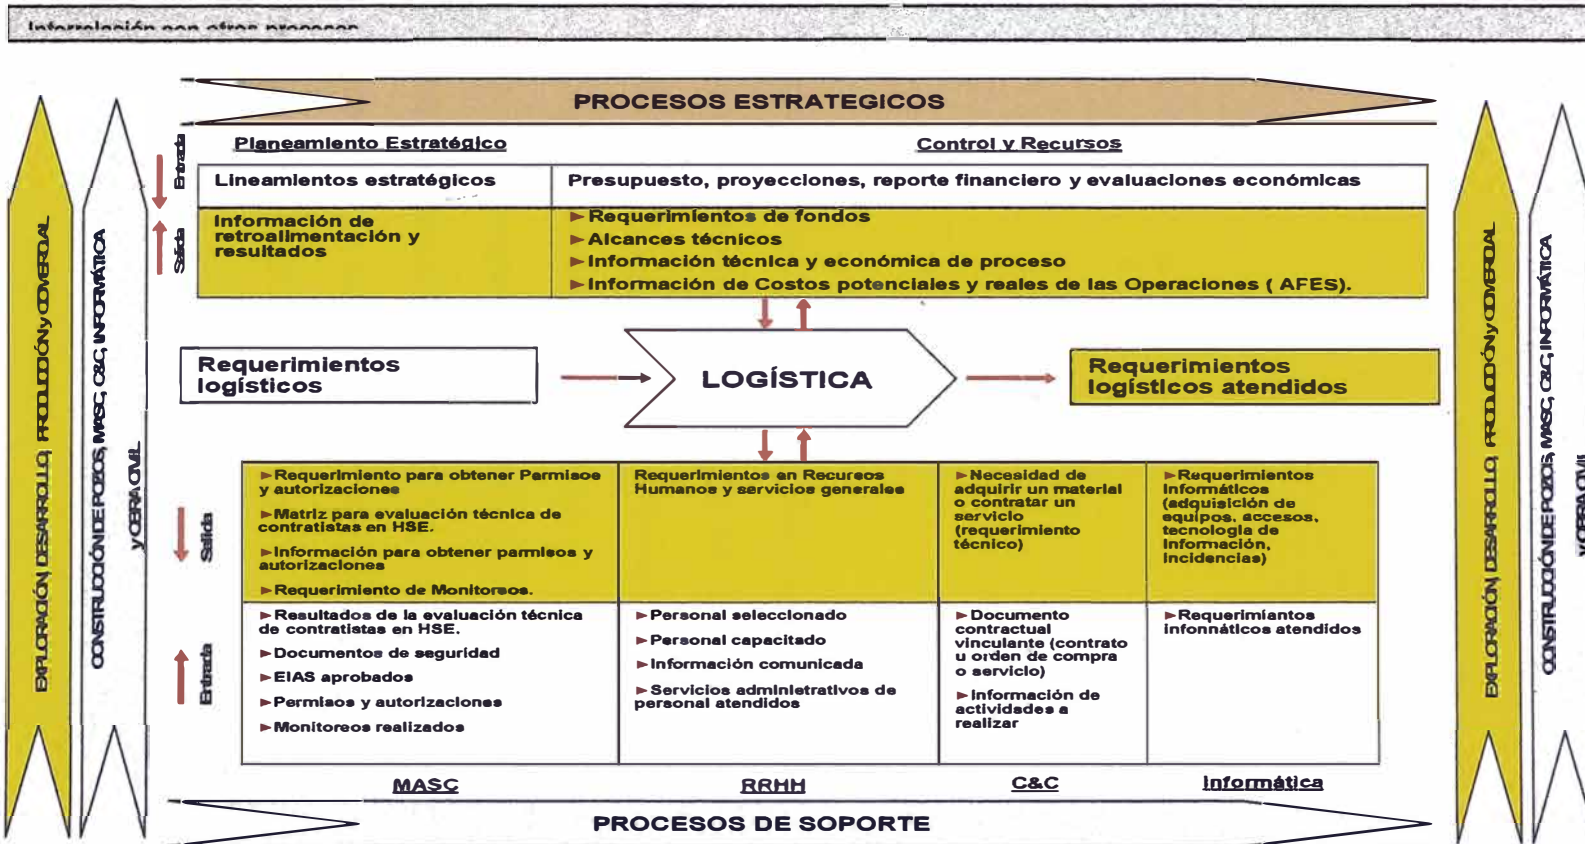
Interrelación con otros procesos

PROCESOS ESTRATEGICOS

Planeamiento Estratégico

Control y Recursos

Entrada

Salida

| Lineamientos estratégicos | Presupuesto, proyecciones, reporte financiero y evaluaciones económicas |
|---|---|
| Información de retroalimentación y resultados | ►Requerimientos de fondos ►Alcances técnicos ►Información técnica y económica de proceso ►Información de Costos potenciales y reales de las Operaciones ( AFES). |

Requerimientos logísticos

LOGÍSTICA

Requerimientos logísticos atendidos

Salida

Entrada

| ►Requerimiento para obtener Permisos y autorizaciones ►Matriz para evaluación técnica de contratistas en HSE. ►Información para obtener permisos y autorizaciones ►Requerimiento de Monitoreos. | Requerimientos en Recursos Humanos y servicios generales | ►Necesidad de adquirir un material o contratar un servicio (requerimiento técnico) | ►Requerimientos informáticos (adquisición de equipos, accesos, tecnología de información, incidencias) |
|---|---|---|---|
| ►Resultados de la evaluación técnica de contratistas en HSE. ►Documentos de seguridad ►EIAS aprobados ►Permisos y autorizaciones ►Monitoreos realizados | ►Personal seleccionado ►Personal capacitado ►Información comunicada ►Servicios administrativos de personal atendidos | ►Documento contractual vinculante (contrato u orden de compra o servicio) ►Información de actividades a realizar | ►Requerimientos informáticos atendidos |

MASC

RRHH

C&C

Informática

PROCESOS DE SOPORTE

EXPLORACIÓN DESARROLLO PRODUCCIÓN y COMERCIAL

CONSTRUCCIÓN DE POZOS, MASC, C&C, INFORMÁTICA y OBRA CIVIL

EXPLORACIÓN DESARROLLO PRODUCCIÓN y COMERCIAL

CONSTRUCCIÓN DE POZOS, MASC, C&C, INFORMÁTICA y OBRA CIVIL